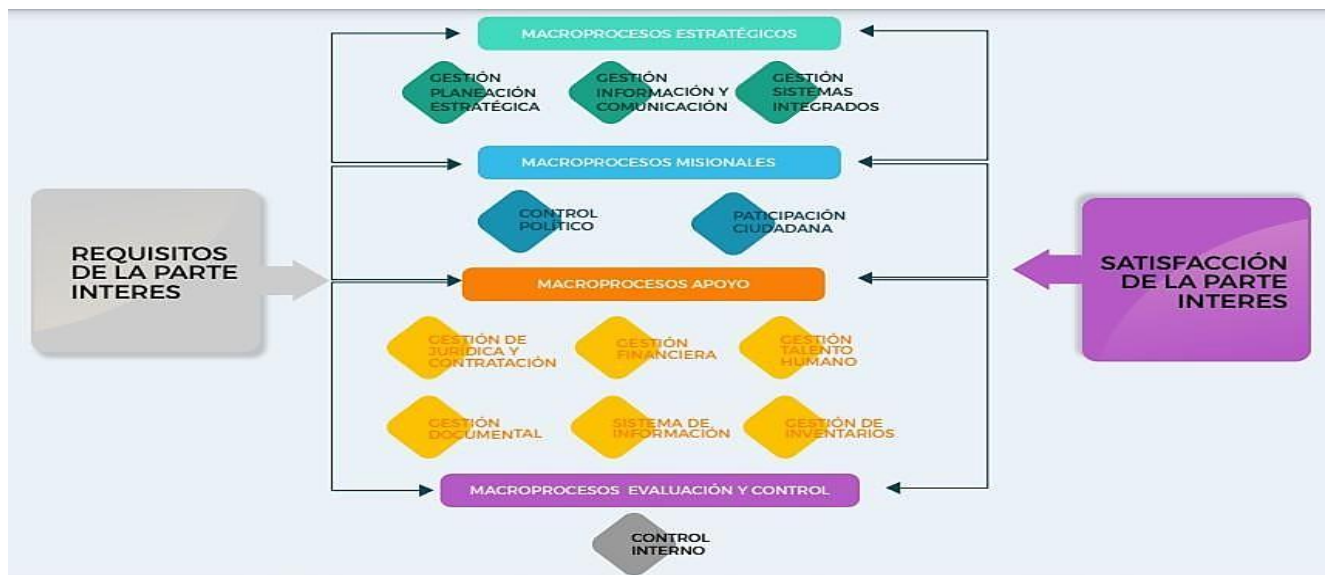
MACROPROCESOS ESTRATÉGICOS

GESTIÓN PLANEACIÓN ESTRATÉGICA

GESTIÓN INFORMACIÓN Y COMUNICACIÓN

GESTIÓN SISTEMAS INTEGRADOS

MACROPROCESOS MISIONALES

CONTROL POLÍTICO

PATICIPACIÓN CIUDADANA

REQUISITOS DE LA PARTE INTERES

MACROPROCESOS APOYO

SATISFACCIÓN DE LA PARTE INTERES

GESTIÓN DE JURIDICA Y CONTRATACIÓN

GESTIÓN FINANCIERA

GESTIÓN TALENTO HUMANO

GESTIÓN DOCUMENTAL

SISTEMA DE INFORMACIÓN

GESTIÓN DE INVENTARIOS

MACROPROCESOS EVALUACIÓN Y CONTROL

CONTROL INTERNO